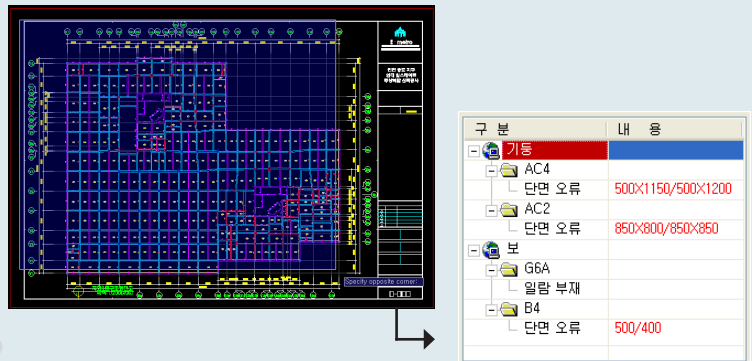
S metro

Specify opposite corner:

| 구 분 | 내 용 |
|---|---|
| 기둥 | |
| AC4 | |
| 단면 오류 | 500X1150/500X1200 |
| AC2 | |
| 단면 오류 | 850X800/850X850 |
| 보 | |
| G6A | |
| 일람 부재 | |
| B4 | |
| 단면 오류 | 500/400 |